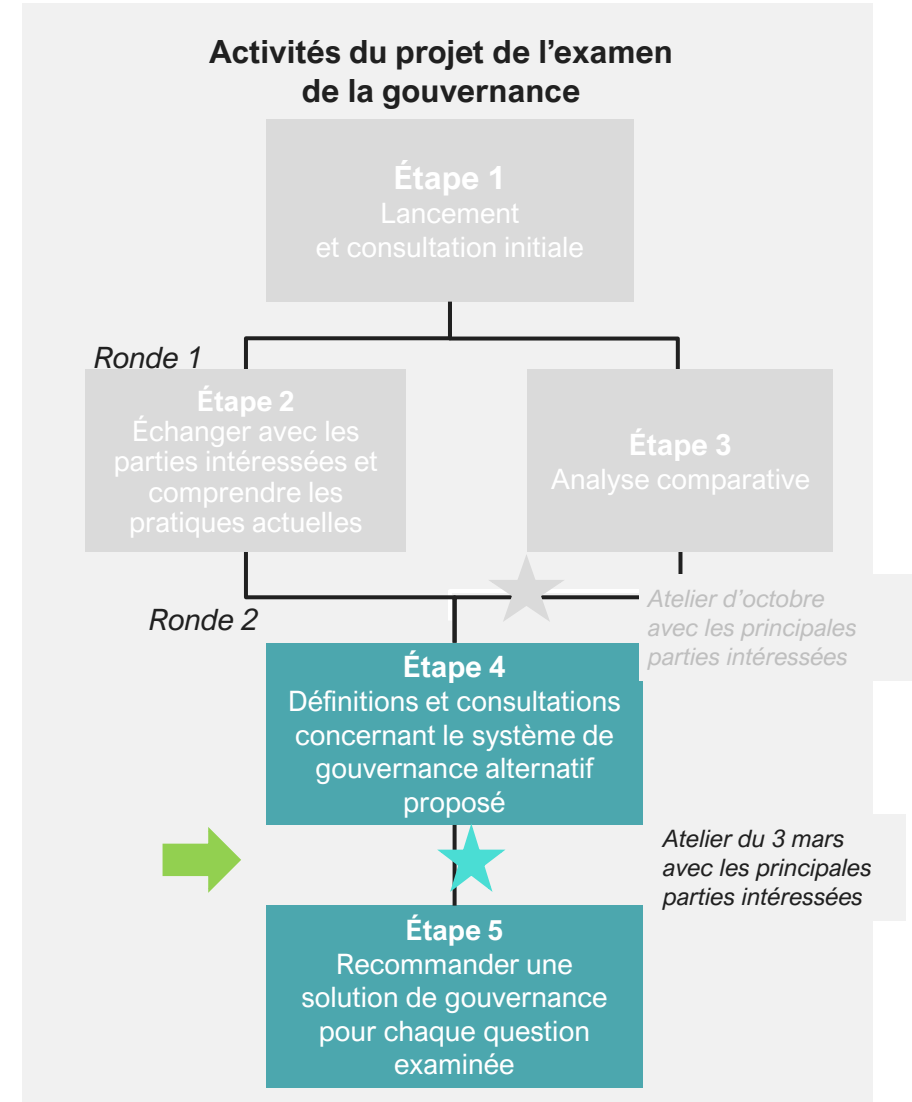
Activités du projet de l’examen de la gouvernance

Étape 1
Lancement et consultation initiale

Ronde 1

Étape 2
Échanger avec les parties intéressées et comprendre les pratiques actuelles

Étape 3
Analyse comparative

Ronde 2

Atelier d’octobre avec les principales parties intéressées

Étape 4
Définitions et consultations concernant le système de gouvernance alternatif proposé

Atelier du 3 mars avec les principales parties intéressées

Étape 5
Recommander une solution de gouvernance pour chaque question examinée